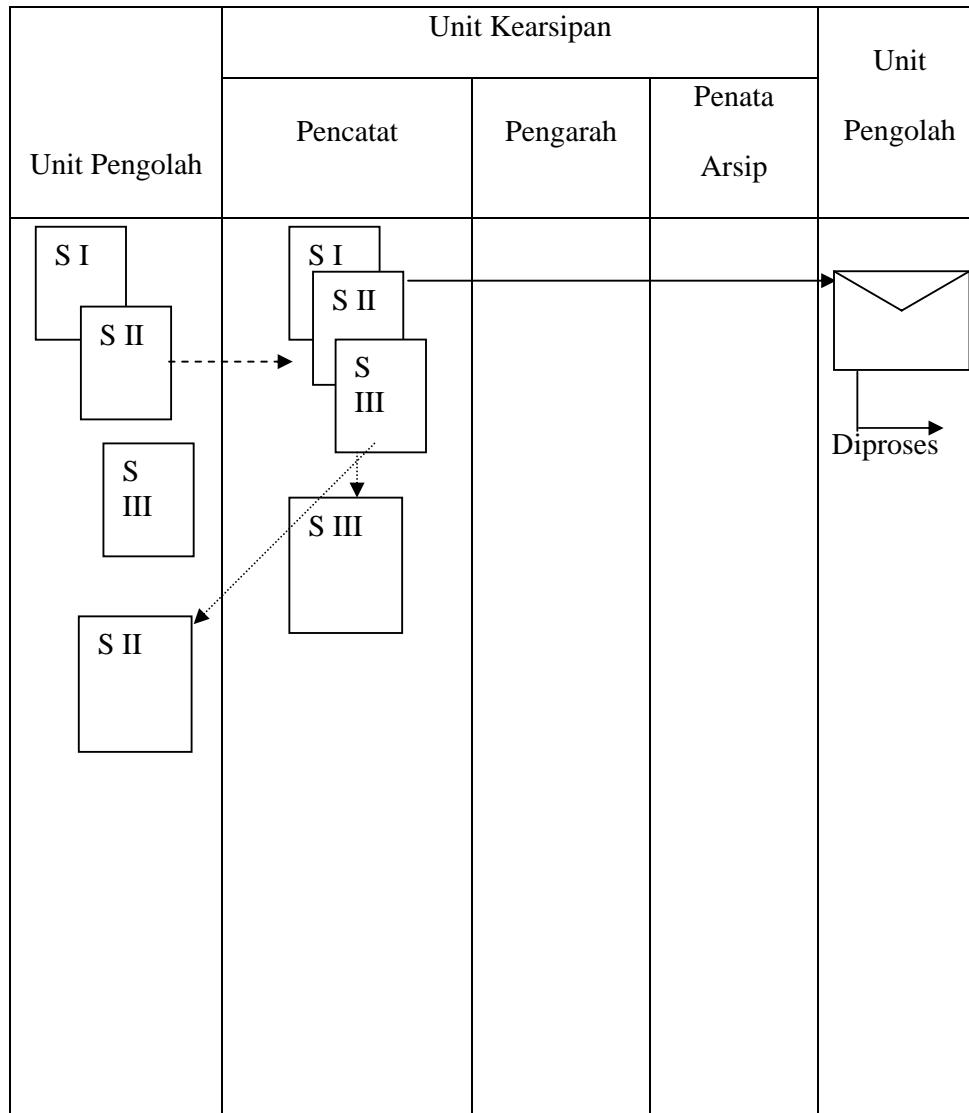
| Unit Pengolah | Unit Kearsipan: Pencatat | Unit Kearsipan: Pengarah | Unit Kearsipan: Penata Arsip | Unit Pengolah |
|---|---|---|---|---|
| S I<br>S II<br>S III<br>S II | S I<br>S II<br>S III<br>S III | | | Diproses |